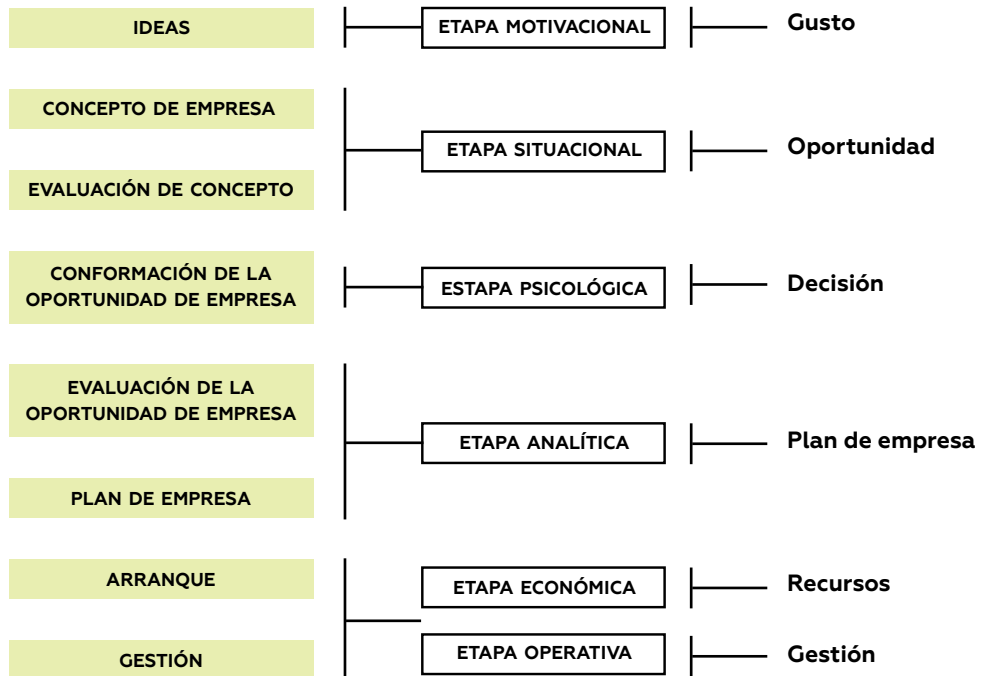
IDEAS

ETAPA MOTIVACIONAL

Gusto

CONCEPTO DE EMPRESA

EVALUACIÓN DE CONCEPTO

ETAPA SITUACIONAL

Oportunidad

CONFORMACIÓN DE LA OPORTUNIDAD DE EMPRESA

ETAPA PSICOLÓGICA

Decisión

EVALUACIÓN DE LA OPORTUNIDAD DE EMPRESA

PLAN DE EMPRESA

ETAPA ANALÍTICA

Plan de empresa

ARRANQUE

GESTIÓN

ETAPA ECONÓMICA

Recursos

ETAPA OPERATIVA

Gestión